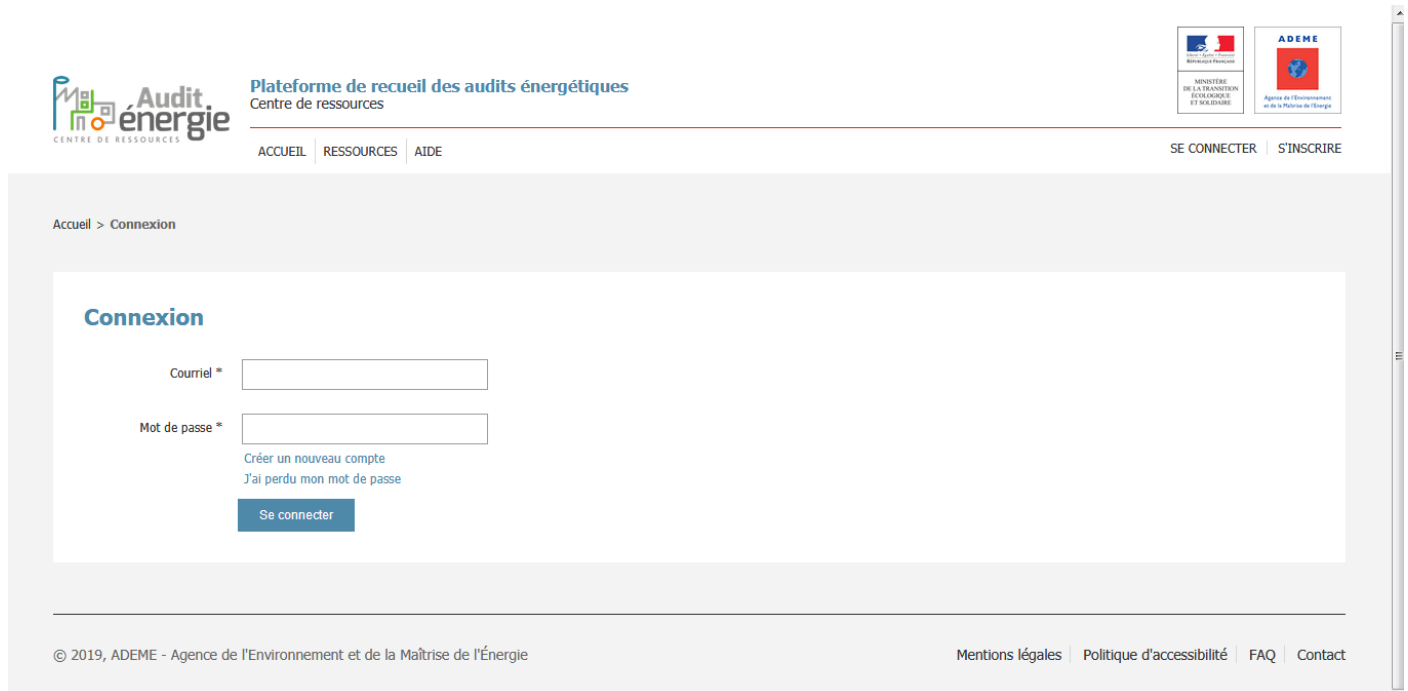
Audit énergie
CENTRE DE RESSOURCES

Plateforme de recueil des audits énergétiques
Centre de ressources

Liberté • Égalité • Fraternité
RÉPUBLIQUE FRANÇAISE

MINISTÈRE DE LA TRANSITION ÉCOLOGIQUE ET SOLIDAIRE

ADEME
Agence de l'Environnement et de la Maîtrise de l'Énergie

ACCUEIL RESSOURCES AIDE

SE CONNECTER S'INSCRIRE

Accueil > Connexion

Connexion

Courriel *

Mot de passe *

Créer un nouveau compte
J'ai perdu mon mot de passe

Se connecter

© 2019, ADEME - Agence de l'Environnement et de la Maîtrise de l'Énergie

Mentions légales Politique d'accessibilité FAQ Contact